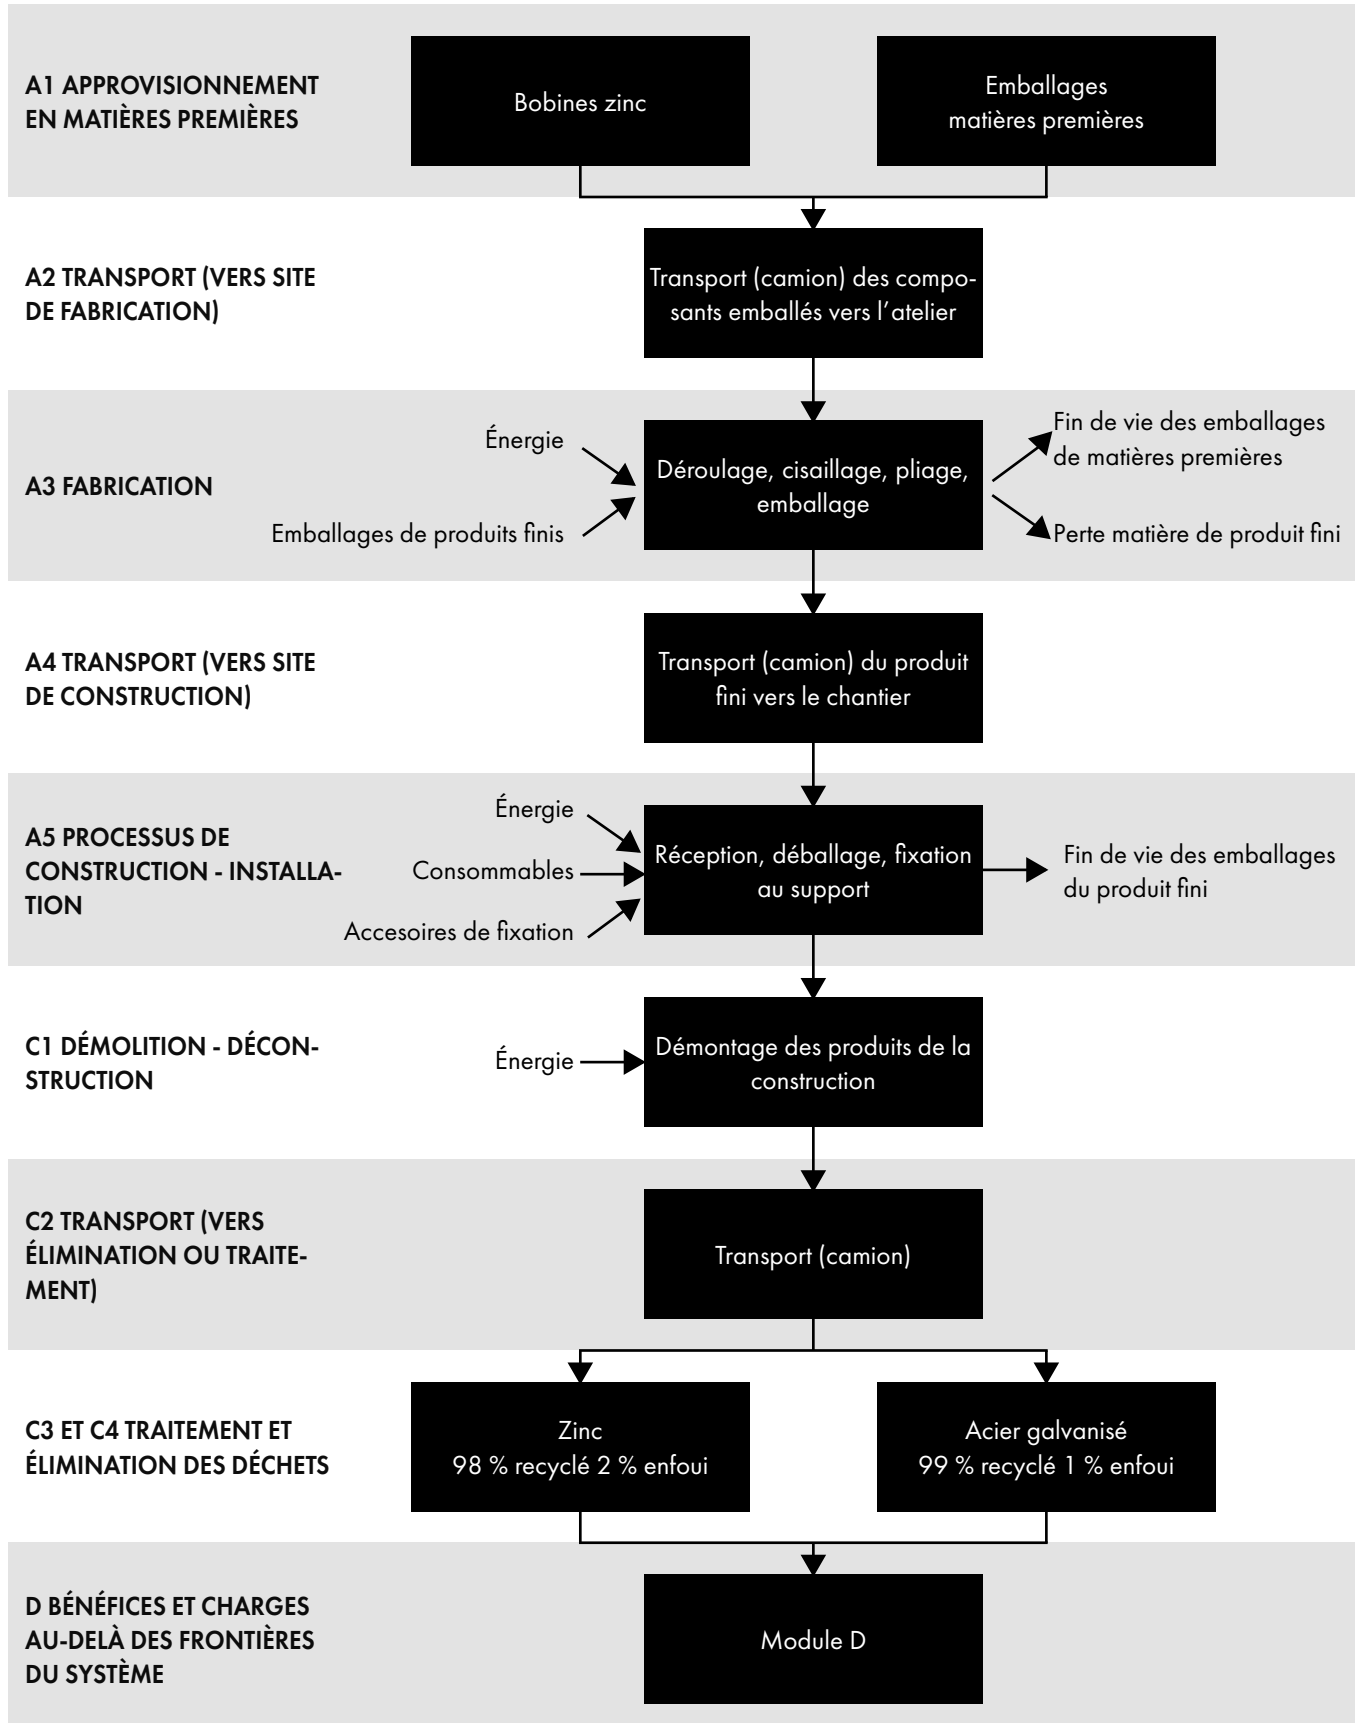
A1 APPROVISIONNEMENT EN MATIÈRES PREMIÈRES

Bobines zinc

Emballages matières premières

A2 TRANSPORT (VERS SITE DE FABRICATION)

Transport (camion) des composants emballés vers l'atelier

A3 FABRICATION

Énergie

Emballages de produits finis

Déroulage, cisaillage, pliage, emballage

Fin de vie des emballages de matières premières

Perte matière de produit fini

A4 TRANSPORT (VERS SITE DE CONSTRUCTION)

Transport (camion) du produit fini vers le chantier

A5 PROCESSUS DE CONSTRUCTION - INSTALLATION

Énergie

Consommables

Accesoires de fixation

Réception, déballage, fixation au support

Fin de vie des emballages du produit fini

C1 DÉMOLITION - DÉCONSTRUCTION

Énergie

Démontage des produits de la construction

C2 TRANSPORT (VERS ÉLIMINATION OU TRAITEMENT)

Transport (camion)

C3 ET C4 TRAITEMENT ET ÉLIMINATION DES DÉCHETS

Zinc
98 % recyclé 2 % enfoui

Acier galvanisé
99 % recyclé 1 % enfoui

D BÉNÉFICES ET CHARGES AU-DELÀ DES FRONTIÈRES DU SYSTÈME

Module D